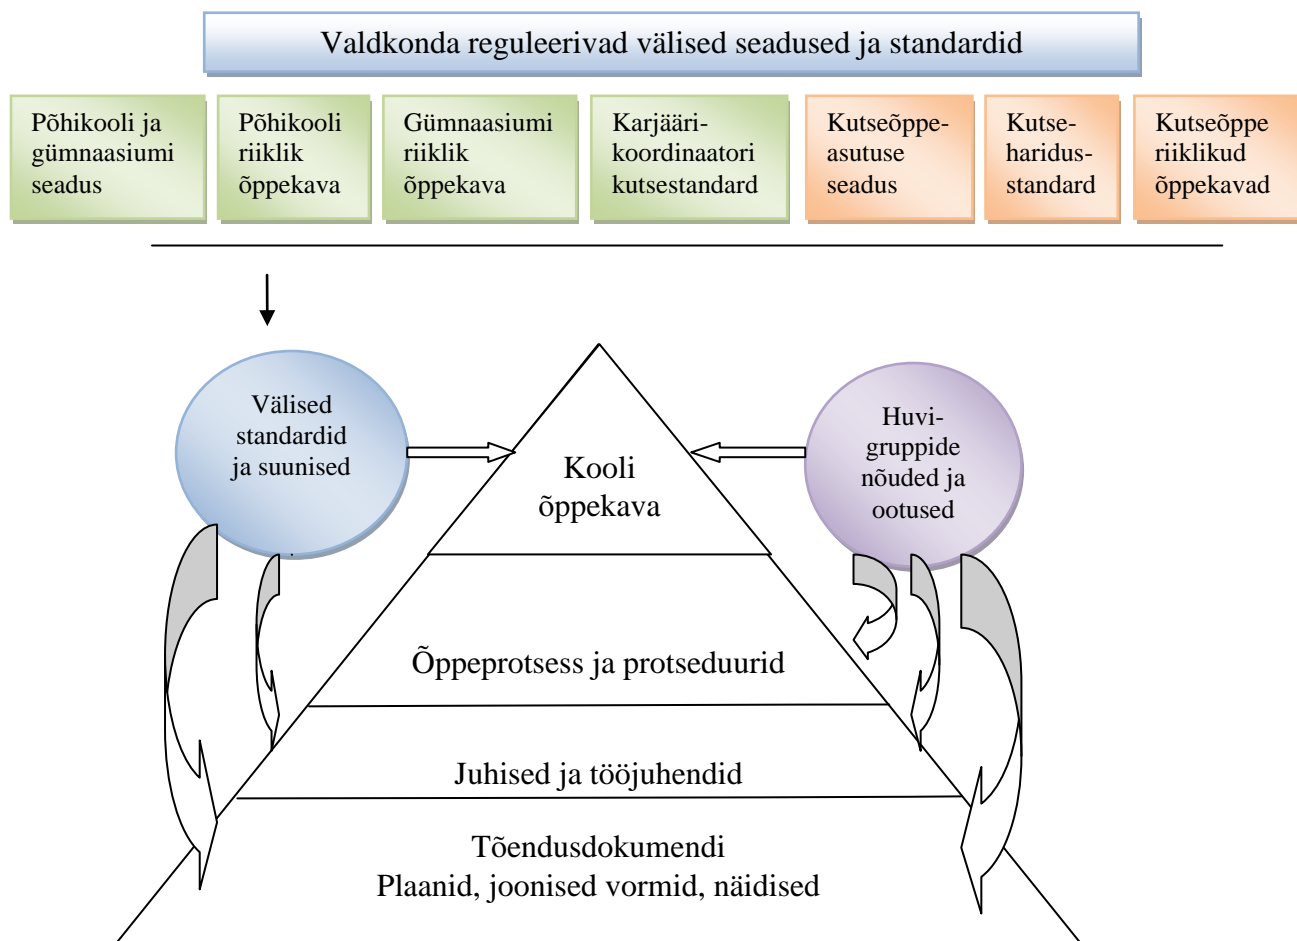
Valdkonda reguleerivad välised seadused ja standardid

Põhikooli ja gümnaasiumi seadus

Põhikooli riiklik õppekava

Gümnaasiumi riiklik õppekava

Karjääri-koordinaatori kutsestandard

Kutseõppe-asutuse seadus

Kutse-haridus-standard

Kutseõppe riiklikud õppekavad

Välised standardid ja suunised

Kooli õppekava

Huvi-gruppide nõuded ja ootused

Õppeprotsess ja protseduurid

Juhised ja tööjuhendid

Tõendusdokumendi
Plaanid, joonised vormid, näidised